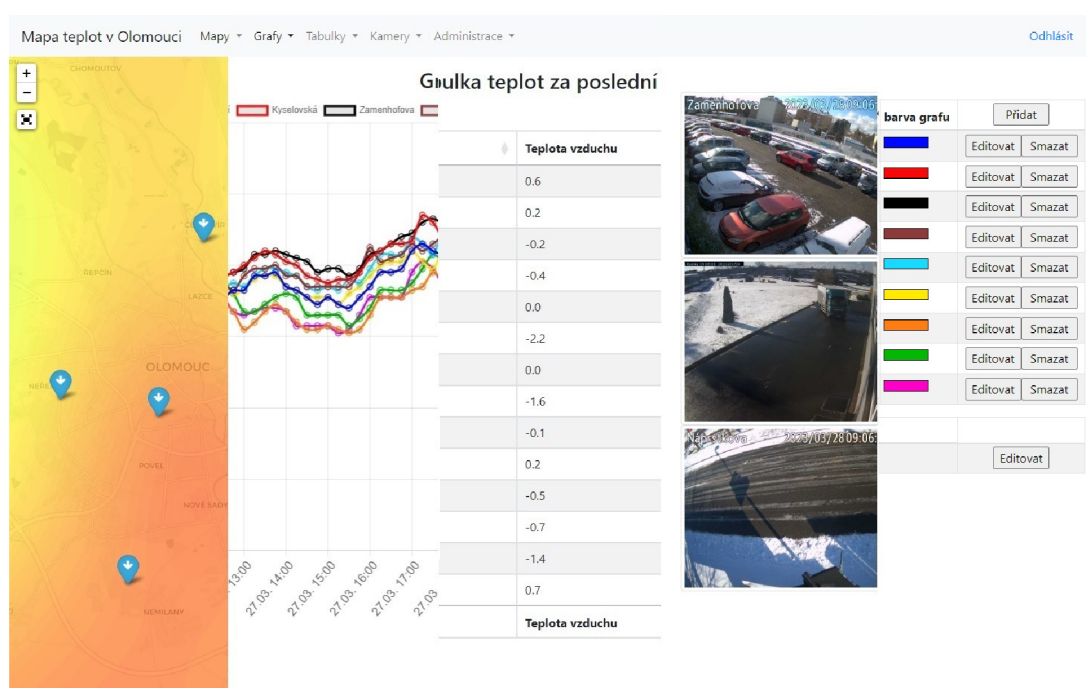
Mapa teplot v Olomouci Mapy ▾ Grafy ▾ Tabulky ▾ Kamery ▾ Administrace ▾ Odhlásit

+
−

CHOMOUTOV
ŘEPČÍN
LAZCE
OLOMOUC
NEŘEDÍN
POVEL
NOVÉ SADY
NEMILANY

Kyselovská Zamenhofova

27.03. 13:00
27.03. 14:00
27.03. 15:00
27.03. 16:00
27.03. 17:00
27.03

Gr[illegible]ulka teplot za poslední

| Teplota vzduchu |
|---|
| 0.6 |
| 0.2 |
| -0.2 |
| -0.4 |
| 0.0 |
| -2.2 |
| 0.0 |
| -1.6 |
| -0.1 |
| 0.2 |
| -0.5 |
| -0.7 |
| -1.4 |
| 0.7 |
| Teplota vzduchu |

Zamenhofova 2023/03/28 09:06
Na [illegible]ova 2023/03/28 09:06

| barva grafu | Přidat |
|---|---|
| | Editovat Smazat |
| | Editovat Smazat |
| | Editovat Smazat |
| | Editovat Smazat |
| | Editovat Smazat |
| | Editovat Smazat |
| | Editovat Smazat |
| | Editovat Smazat |
| | Editovat Smazat |
| | Editovat |